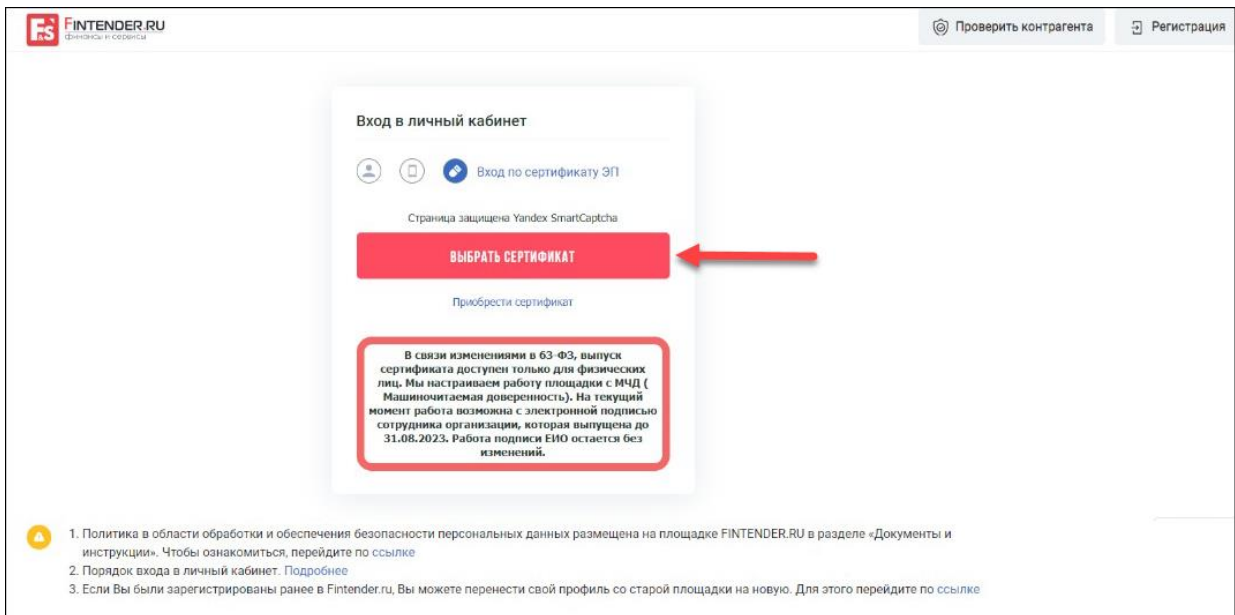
FINTENDER.RU
финансы и сервисы

Проверить контрагента
Регистрация

Вход в личный кабинет

Вход по сертификату ЭП

Страница защищена Yandex SmartCaptcha

ВЫБРАТЬ СЕРТИФИКАТ

Приобрести сертификат

В связи изменениями в 63-ФЗ, выпуск сертификата доступен только для физических лиц. Мы настраиваем работу площадки с МЧД ( Машиночитаемая доверенность). На текущий момент работа возможна с электронной подписью сотрудника организации, которая выпущена до 31.08.2023. Работа подписи ЕИО остается без изменений.

1. Политика в области обработки и обеспечения безопасности персональных данных размещена на площадке FINTENDER.RU в разделе «Документы и инструкции». Чтобы ознакомиться, перейдите по ссылке
2. Порядок входа в личный кабинет. Подробнее
3. Если Вы были зарегистрированы ранее в Fintender.ru, Вы можете перенести свой профиль со старой площадки на новую. Для этого перейдите по ссылке